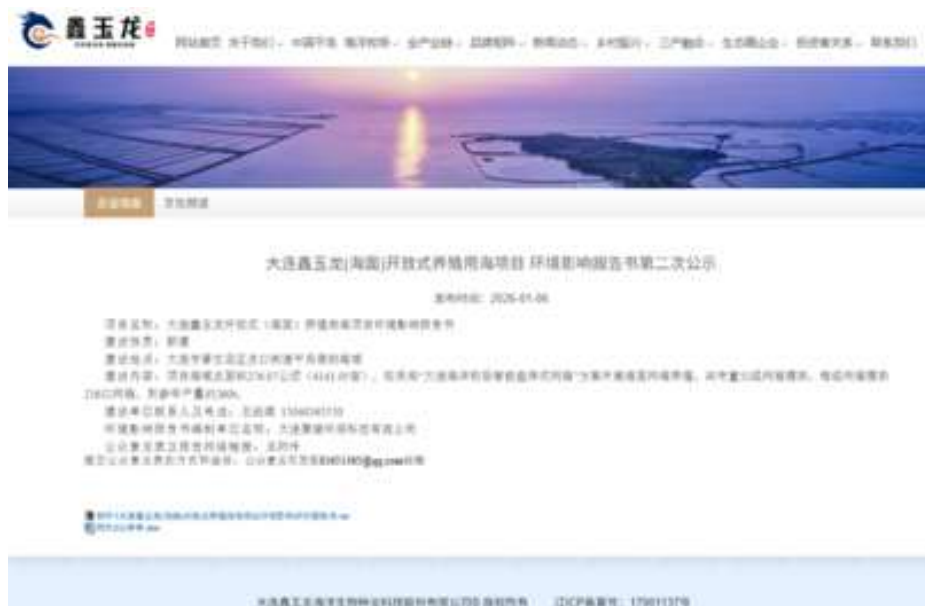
鑫玉龙

网站首页 关于我们 中国平面 雅思特刊 全产业链 品牌资料 新闻动态 乡村振兴 三产融合 生态鑫公会 投资者关系 联系我们

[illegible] 文化频道

大连鑫玉龙海国开放式养殖用海项目 环境影响报告书第二次公示

发布时间：2026-01-06

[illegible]

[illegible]

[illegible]

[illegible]

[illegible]

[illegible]

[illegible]

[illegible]

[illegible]

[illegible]

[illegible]

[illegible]

大连鑫玉龙海洋生物种业科技股份有限公司 版权所有 辽ICP备案号：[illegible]